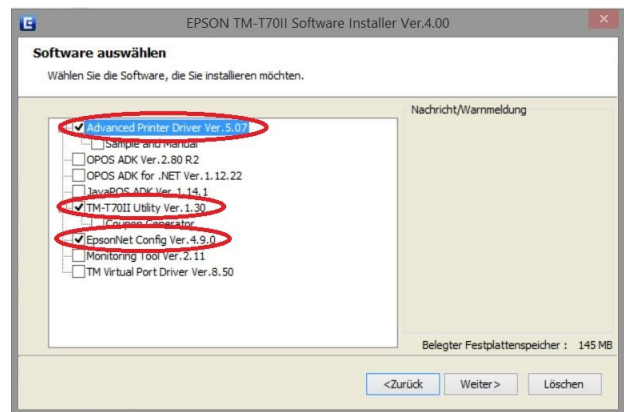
EPSON TM-T70II Software Installer Ver.4.00

Software auswählen
Wählen Sie die Software, die Sie installieren möchten.

Advanced Printer Driver Ver.5.07
Sample and Manual
OPOS ADK Ver.2.80 R2
OPOS ADK for .NET Ver.1.12.22
JavaPOS ADK Ver.1.14.1
TM-T70II Utility Ver.1.30
Coupon Generator
EpsonNet Config Ver.4.9.0
Monitoring Tool Ver.2.11
TM Virtual Port Driver Ver.8.50

Nachricht/Warnmeldung

Belegter Festplattenspeicher : 145 MB

<Zurück
Weiter>
Löschen